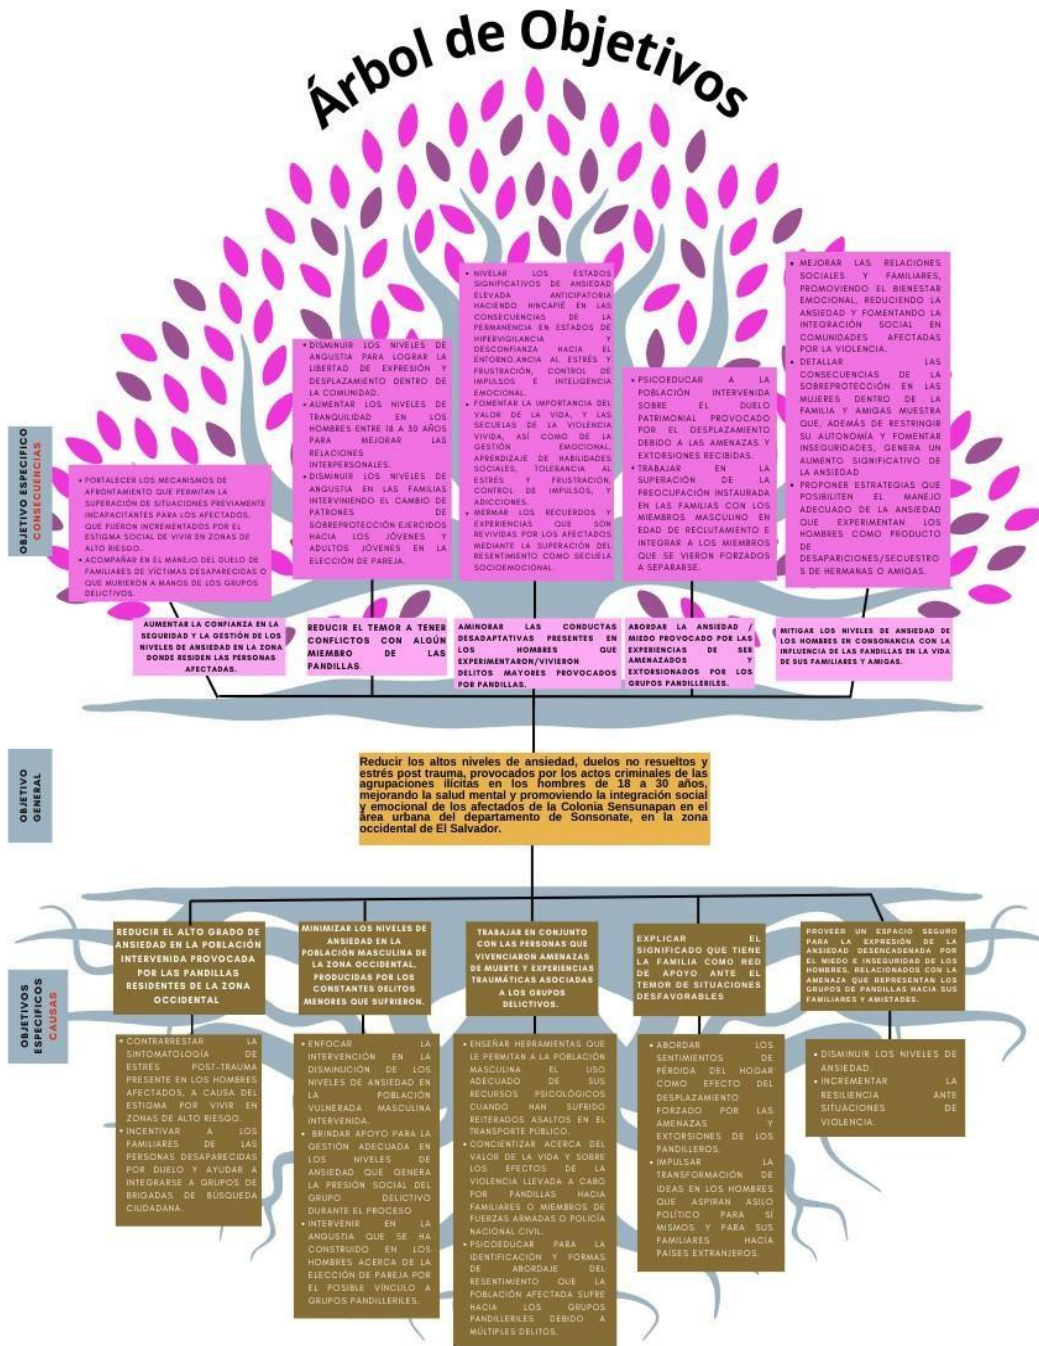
Árbol de Objetivos

OBJETIVO ESPECÍFICO CONSECUENCIAS

• FORTALECER LOS MECANISMOS DE AFRONTAMIENTO QUE PERMITAN LA SUPERACIÓN DE SITUACIONES PREVIAMENTE INCAPACITANTES PARA LOS AFECTADOS, QUE FUERON INCREMENTADOS POR EL ESTIGMA SOCIAL DE VIVIR EN ZONAS DE ALTO RIESGO.
• ACOMPAÑAR EN EL MANEJO DEL DUELO DE FAMILIARES DE VÍCTIMAS DESAPARECIDAS O QUE MURIERON A MANOS DE LOS GRUPOS DELICTIVOS.

• DISMINUIR LOS NIVELES DE ANGUSTIA PARA LOGRAR LA LIBERTAD DE EXPRESIÓN Y DESPLAZAMIENTO DENTRO DE LA COMUNIDAD.
• AUMENTAR LOS NIVELES DE TRANQUILIDAD EN LOS HOMBRES ENTRE 18 A 30 AÑOS PARA MEJORAR LAS RELACIONES INTERPERSONALES.
• DISMINUIR LOS NIVELES DE ANGUSTIA EN LAS FAMILIAS INTERVINIENDO EL CAMBIO DE PATRONES DE SOBREPROTECCIÓN EJERCIDOS HACIA LOS JÓVENES Y ADULTOS JÓVENES EN LA ELECCIÓN DE PAREJA.

• NIVELAR LOS ESTADOS SIGNIFICATIVOS DE ANSIEDAD ELEVADA ANTICIPATORIA HACIENDO HINCAPIÉ EN LAS CONSECUENCIAS DE LA PERMANENCIA EN ESTADOS DE HIPERVIGILANCIA Y DESCONFIANZA HACIA EL ENTORNO.ANCIA AL ESTRÉS Y FRUSTRACIÓN, CONTROL DE IMPULSOS E INTELIGENCIA EMOCIONAL.
• FOMENTAR LA IMPORTANCIA DEL VALOR DE LA VIDA, Y LAS SECUELAS DE LA VIOLENCIA VIVIDA, ASÍ COMO DE LA GESTIÓN EMOCIONAL, APRENDIZAJE DE HABILIDADES SOCIALES, TOLERANCIA AL ESTRÉS Y FRUSTRACIÓN, CONTROL DE IMPULSOS, Y ADICCIONES.
• MERMAR LOS RECUERDOS Y EXPERIENCIAS QUE SON REVIVIDAS POR LOS AFECTADOS MEDIANTE LA SUPERACIÓN DEL RESENTIMIENTO COMO SECUELA SOCIOEMOCIONAL.

• PSICOEDUCAR A LA POBLACIÓN INTERVENIDA SOBRE EL DUELO PATRIMONIAL PROVOCADO POR EL DESPLAZAMIENTO DEBIDO A LAS AMENAZAS Y EXTORSIONES RECIBIDAS.
• TRABAJAR EN LA SUPERACIÓN DE LA PREOCUPACIÓN INSTAURADA EN LAS FAMILIAS CON LOS MIEMBROS MASCULINO EN EDAD DE RECLUTAMIENTO E INTEGRAR A LOS MIEMBROS QUE SE VIERON FORZADOS A SEPARARSE.

• MEJORAR LAS RELACIONES SOCIALES Y FAMILIARES, PROMOVIENDO EL BIENESTAR EMOCIONAL, REDUCIENDO LA ANSIEDAD Y FOMENTANDO LA INTEGRACIÓN SOCIAL EN COMUNIDADES AFECTADAS POR LA VIOLENCIA.
• DETALLAR LAS CONSECUENCIAS DE LA SOBREPROTECCIÓN EN LAS MUJERES DENTRO DE LA FAMILIA Y AMIGAS MUESTRA QUE, ADEMÁS DE RESTRINGIR SU AUTONOMÍA Y FOMENTAR INSEGURIDADES, GENERA UN AUMENTO SIGNIFICATIVO DE LA ANSIEDAD
• PROPONER ESTRATEGIAS QUE POSIBILITEN EL MANEJO ADECUADO DE LA ANSIEDAD QUE EXPERIMENTAN LOS HOMBRES COMO PRODUCTO DE DESAPARICIONES/SECUESTROS DE HERMANAS O AMIGAS.

AUMENTAR LA CONFIANZA EN LA SEGURIDAD Y LA GESTIÓN DE LOS NIVELES DE ANSIEDAD EN LA ZONA DONDE RESIDEN LAS PERSONAS AFECTADAS.

REDUCIR EL TEMOR A TENER CONFLICTOS CON ALGÚN MIEMBRO DE LAS PANDILLAS.

AMINORAR LAS CONDUCTAS DESADAPTATIVAS PRESENTES EN LOS HOMBRES QUE EXPERIMENTARON/VIVIERON DELITOS MAYORES PROVOCADOS POR PANDILLAS.

ABORDAR LA ANSIEDAD / MIEDO PROVOCADO POR LAS EXPERIENCIAS DE SER AMENAZADOS Y EXTORSIONADOS POR LOS GRUPOS PANDILLERILES.

MITIGAR LOS NIVELES DE ANSIEDAD DE LOS HOMBRES EN CONSONANCIA CON LA INFLUENCIA DE LAS PANDILLAS EN LA VIDA DE SUS FAMILIARES Y AMIGAS.

OBJETIVO GENERAL

Reducir los altos niveles de ansiedad, duelos no resueltos y estrés post trauma, provocados por los actos criminales de las agrupaciones ilícitas en los hombres de 18 a 30 años, mejorando la salud mental y promoviendo la integración social y emocional de los afectados de la Colonia Sensunapan en el área urbana del departamento de Sonsonate, en la zona occidental de El Salvador.

OBJETIVOS ESPECÍFICOS CAUSAS

REDUCIR EL ALTO GRADO DE ANSIEDAD EN LA POBLACIÓN INTERVENIDA PROVOCADA POR LAS PANDILLAS RESIDENTES DE LA ZONA OCCIDENTAL

MINIMIZAR LOS NIVELES DE ANSIEDAD EN LA POBLACIÓN MASCULINA DE LA ZONA OCCIDENTAL, PRODUCIDAS POR LOS CONSTANTES DELITOS MENORES QUE SUFRIERON.

TRABAJAR EN CONJUNTO CON LAS PERSONAS QUE VIVENCIARON AMENAZAS DE MUERTE Y EXPERIENCIAS TRAUMÁTICAS ASOCIADAS A LOS GRUPOS DELICTIVOS.

EXPLICAR EL SIGNIFICADO QUE TIENE LA FAMILIA COMO RED DE APOYO ANTE EL TEMOR DE SITUACIONES DESFAVORABLES

PROVEER UN ESPACIO SEGURO PARA LA EXPRESIÓN DE LA ANSIEDAD DESENCADENADA POR EL MIEDO E INSEGURIDAD DE LOS HOMBRES, RELACIONADOS CON LA AMENAZA QUE REPRESENTAN LOS GRUPOS DE PANDILLAS HACIA SUS FAMILIARES Y AMISTADES.

• CONTRARRESTAR LA SINTOMATOLOGÍA DE ESTRÉS POST-TRAUMA PRESENTE EN LOS HOMBRES AFECTADOS, A CAUSA DEL ESTIGMA POR VIVIR EN ZONAS DE ALTO RIESGO.
• INCENTIVAR A LOS FAMILIARES DE LAS PERSONAS DESAPARECIDAS POR DUELO Y AYUDAR A INTEGRARSE A GRUPOS DE BRIGADAS DE BÚSQUEDA CIUDADANA.

• ENFOCAR LA INTERVENCIÓN EN LA DISMINUCIÓN DE LOS NIVELES DE ANSIEDAD EN LA POBLACIÓN VULNERADA MASCULINA INTERVENIDA.
• BRINDAR APOYO PARA LA GESTIÓN ADECUADA EN LOS NIVELES DE ANSIEDAD QUE GENERA LA PRESIÓN SOCIAL DEL GRUPO DELICTIVO DURANTE EL PROCESO
• INTERVENIR EN LA ANGUSTIA QUE SE HA CONSTRUIDO EN LOS HOMBRES ACERCA DE LA ELECCIÓN DE PAREJA POR EL POSIBLE VÍNCULO A GRUPOS PANDILLERILES.

• ENSEÑAR HERRAMIENTAS QUE LE PERMITAN A LA POBLACIÓN MASCULINA EL USO ADECUADO DE SUS RECURSOS PSICOLÓGICOS CUANDO HAN SUFRIDO REITERADOS ASALTOS EN EL TRANSPORTE PÚBLICO.
• CONCIENTIZAR ACERCA DEL VALOR DE LA VIDA Y SOBRE LOS EFECTOS DE LA VIOLENCIA LLEVADA A CABO POR PANDILLAS HACIA FAMILIARES O MIEMBROS DE FUERZAS ARMADAS O POLICÍA NACIONAL CIVIL.
• PSICOEDUCAR PARA LA IDENTIFICACIÓN Y FORMAS DE ABORDAJE DEL RESENTIMIENTO QUE LA POBLACIÓN AFECTADA SUFRE HACIA LOS GRUPOS PANDILLERILES DEBIDO A MÚLTIPLES DELITOS.

• ABORDAR LOS SENTIMIENTOS DE PÉRDIDA DEL HOGAR COMO EFECTO DEL DESPLAZAMIENTO FORZADO POR LAS AMENAZAS Y EXTORSIONES DE LOS PANDILLEROS.
• IMPULSAR LA TRANSFORMACIÓN DE IDEAS EN LOS HOMBRES QUE ASPIRAN ASILO POLÍTICO PARA SÍ MISMOS Y PARA SUS FAMILIARES HACÍA PAÍSES EXTRANJEROS.

• DISMINUIR LOS NIVELES DE ANSIEDAD.
• INCREMENTAR LA RESILIENCIA ANTE SITUACIONES DE VIOLENCIA.